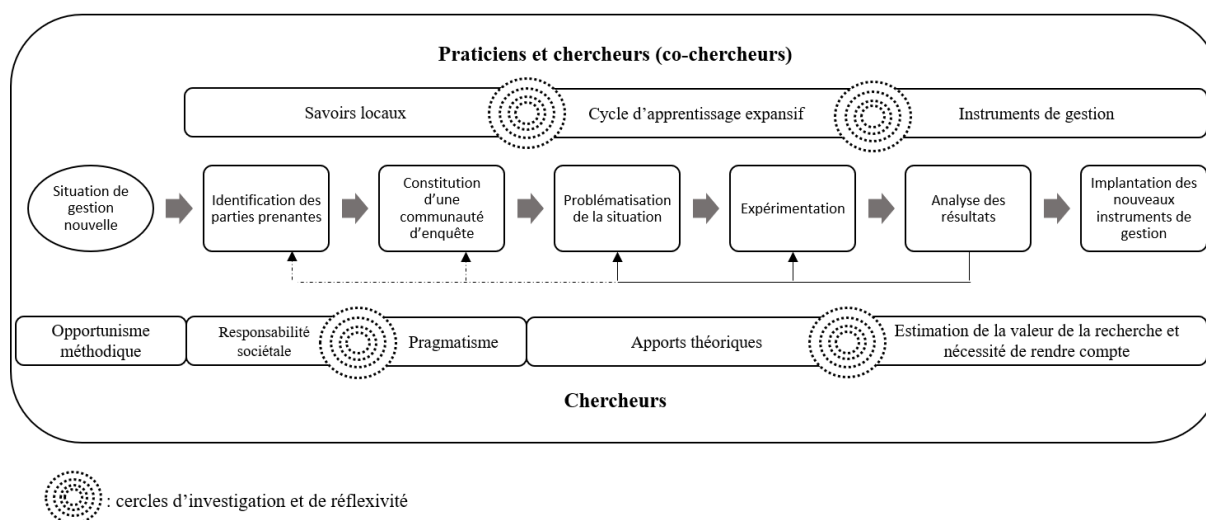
Praticiens et chercheurs (co-chercheurs)

Savoirs locaux

Cycle d'apprentissage expansif

Instruments de gestion

Situation de gestion nouvelle

Identification des parties prenantes

Constitution d'une communauté d'enquête

Problématisation de la situation

Expérimentation

Analyse des résultats

Implantation des nouveaux instruments de gestion

Opportunisme méthodique

Responsabilité sociétale

Pragmatisme

Apports théoriques

Estimation de la valeur de la recherche et nécessité de rendre compte

Chercheurs

: cercles d'investigation et de réflexivité